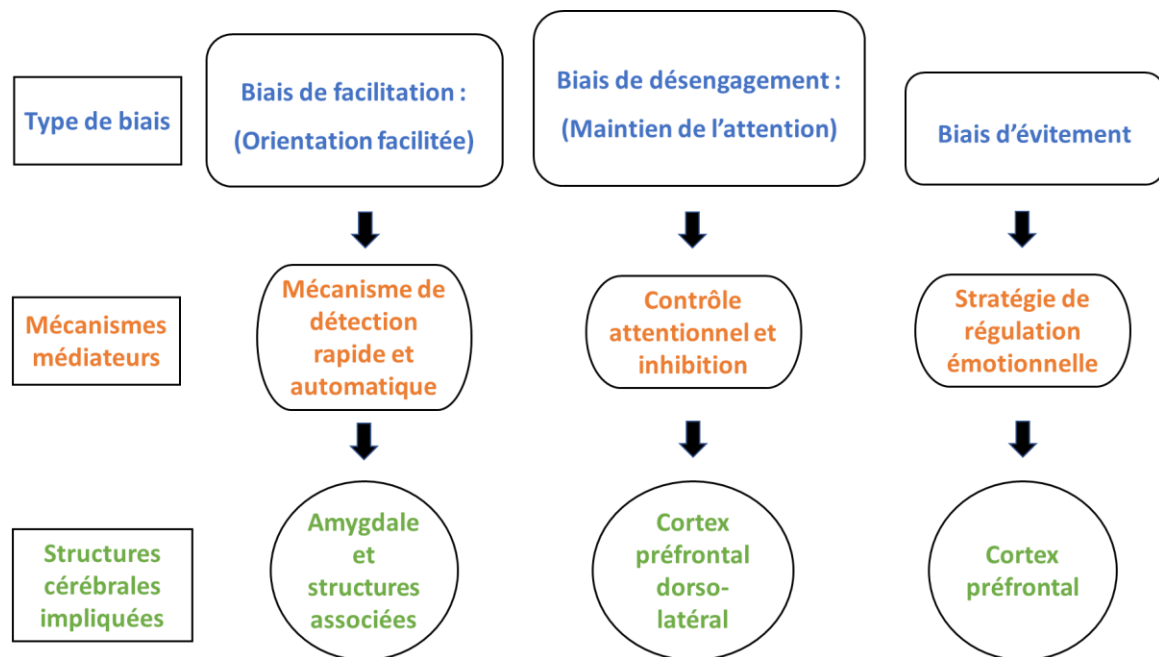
Type de biais

Biais de facilitation : (Orientation facilitée)

Biais de désengagement : (Maintien de l'attention)

Biais d'évitement

Mécanismes médiateurs

Mécanisme de détection rapide et automatique

Contrôle attentionnel et inhibition

Stratégie de régulation émotionnelle

Structures cérébrales impliquées

Amygdale et structures associées

Cortex préfrontal dorso-latéral

Cortex préfrontal